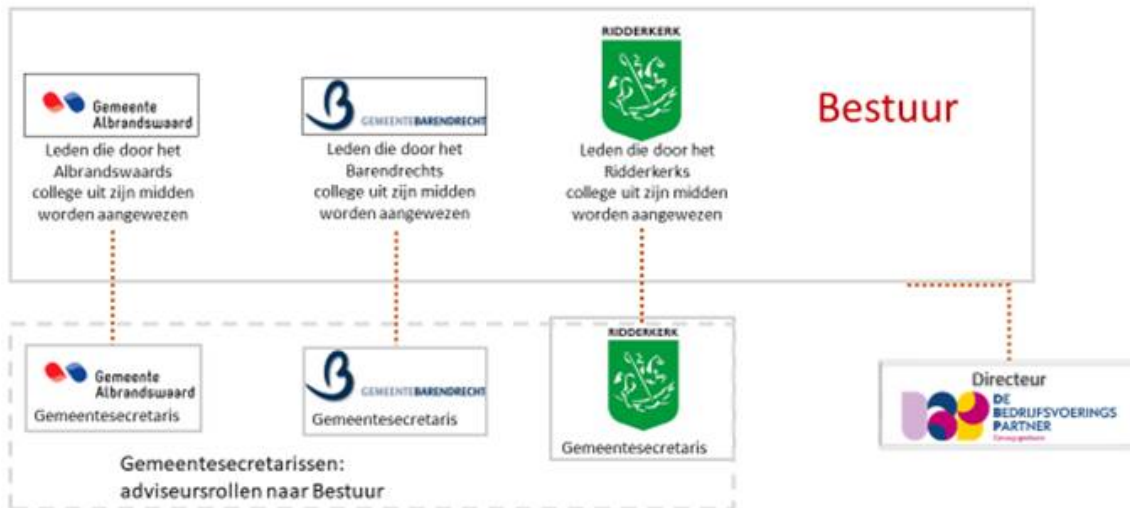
Gemeente Albrandswaard

Leden die door het Albrandswaards college uit zijn midden worden aangewezen

GEMEENTEBARENDRECHT

Leden die door het Barendrechts college uit zijn midden worden aangewezen

RIDDERKERK

Leden die door het Ridderkerks college uit zijn midden worden aangewezen

Bestuur

Gemeente Albrandswaard

Gemeentesecretaris

GEMEENTEBARENDRECHT

Gemeentesecretaris

RIDDERKERK

Gemeentesecretaris

Directeur

DE BEDRIJFSVOERINGS PARTNER

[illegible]

Gemeentesecretarissen: adviseursrollen naar Bestuur